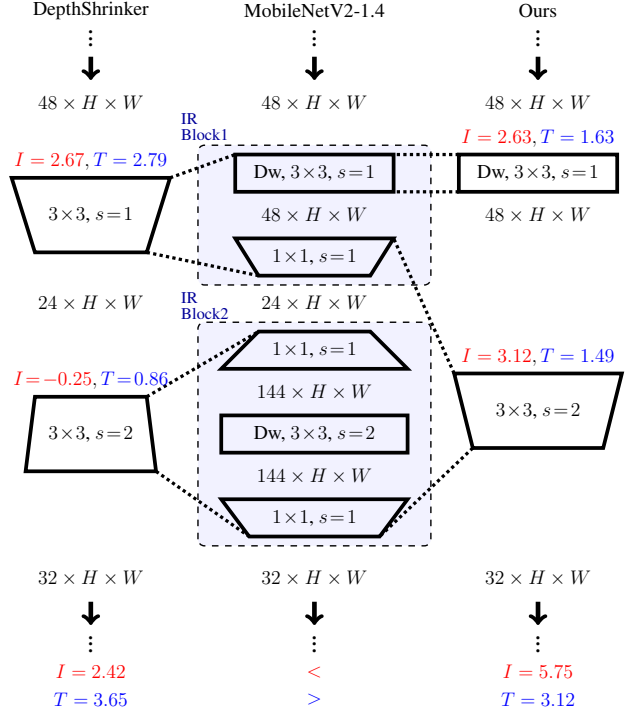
DepthShrinker

MobileNetV2-1.4

Ours

$48 \times H \times W$

$48 \times H \times W$

$48 \times H \times W$

IR Block1

$I = 2.67, T = 2.79$

$3\times3, s=1$

Dw, $3\times3, s=1$

$48 \times H \times W$

$1\times1, s=1$

$I = 2.63, T = 1.63$

Dw, $3\times3, s=1$

$48 \times H \times W$

$24 \times H \times W$

IR Block2

$24 \times H \times W$

$1\times1, s=1$

$144 \times H \times W$

Dw, $3\times3, s=2$

$144 \times H \times W$

$1\times1, s=1$

$I = -0.25, T = 0.86$

$3\times3, s=2$

$I = 3.12, T = 1.49$

$3\times3, s=2$

$32 \times H \times W$

$32 \times H \times W$

$32 \times H \times W$

$I = 2.42$

$T = 3.65$

$<$

$>$

$I = 5.75$

$T = 3.12$